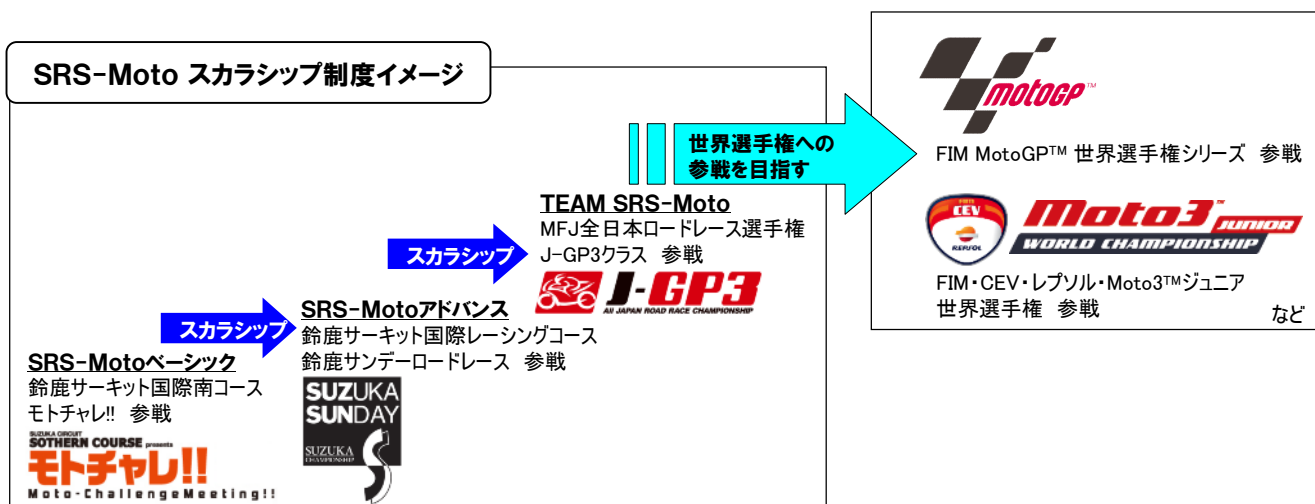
SRS-Moto スカラシップ制度イメージ

世界選手権への
参戦を目指す

motoGP

FIM MotoGP™ 世界選手権シリーズ 参戦

CEV
REPSOL

Moto3 JUNIOR
WORLD CHAMPIONSHIP

FIM・CEV・レプソル・Moto3™ジュニア
世界選手権 参戦

など

TEAM SRS-Moto
MFJ全日本ロードレース選手権
J-GP3クラス 参戦

J-GP3
All JAPAN ROAD RACE CHAMPIONSHIP

スカラシップ

SRS-Motoアドバンス
鈴鹿サーキット国際レーシングコース
鈴鹿サンデーロードレース 参戦

SUZUKA
SUNDAY
SUZUKA CHAMPIONSHIP

スカラシップ

SRS-Motoベーシック
鈴鹿サーキット国際南コース
モトチャレ!! 参戦

SUZUKA CIRCUIT
SOTHERN COURSE presents
モトチャレ!!
Moto-ChallengeMeeting!!